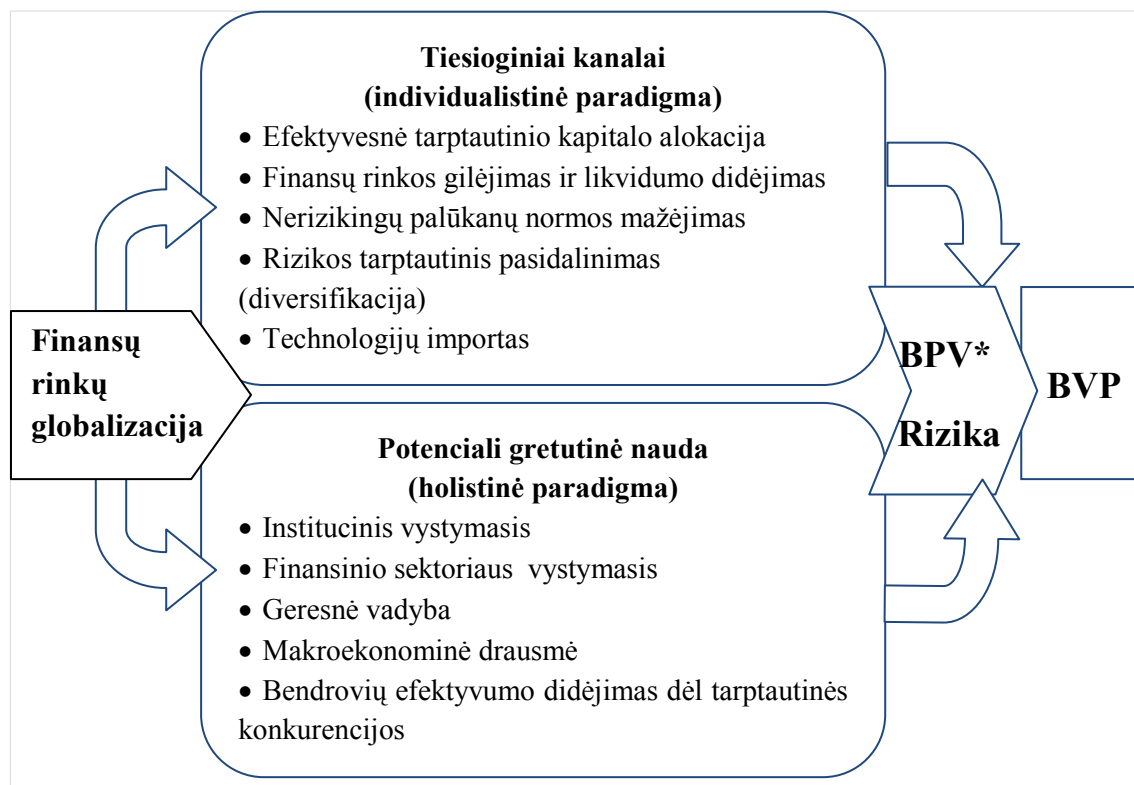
Finansų rinkų globalizacija

Tiesioginiai kanalai
(individualistinė paradigma)
• Efektyvesnė tarptautinio kapitalo alokacija
• Finansų rinkos gilėjimas ir likvidumo didėjimas
• Nerizikingų palūkanų normos mažėjimas
• Rizikos tarptautinis pasidalinimas (diversifikacija)
• Technologijų importas

Potenciali gretutinė nauda
(holistinė paradigma)
• Institucinis vystymasis
• Finansinio sektoriaus vystymasis
• Geresnė vadyba
• Makroekonominė drausmė
• Bendrovių efektyvumo didėjimas dėl tarptautinės konkurencijos

BPV*
Rizika

BVP